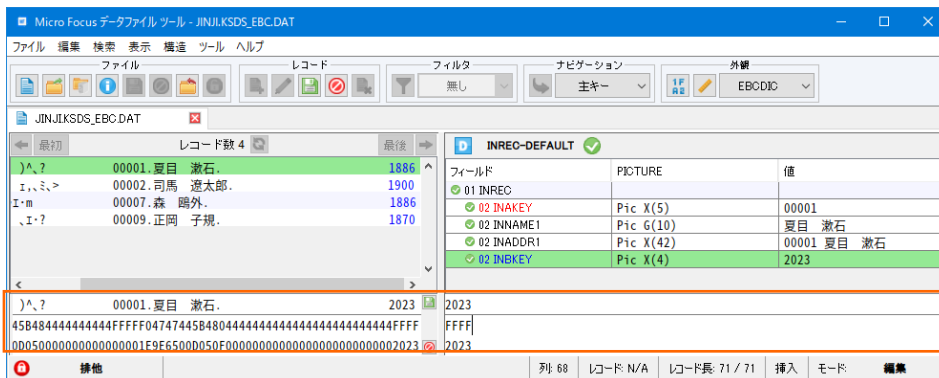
Micro Focus データファイル ツール - JINJI.KSDS_EBC.DAT

ファイル 編集 検索 表示 構造 ツール ヘルプ

ファイル

レコード

フィルタ

無し

ナビゲーション

主キー

外観

EBCDIC

JINJI.KSDS_EBC.DAT

最初 レコード数 4 最後

)^、? 00001.夏目 漱石. 1886
ｴ、、ﾐ、> 00002.司馬 遼太郎. 1900
I･m 00007.森 鴎外. 1886
、I･? 00009.正岡 子規. 1870

INREC-DEFAULT

| フィールド | PICTURE | 値 |
|---|---|---|
| 01 INREC | | |
| 02 INAKEY | Pic X(5) | 00001 |
| 02 INNAME1 | Pic G(10) | 夏目 漱石 |
| 02 INADDR1 | Pic X(42) | 00001 夏目 漱石 |
| 02 INBKEY | Pic X(4) | 2023 |

)^、? 00001.夏目 漱石. 2023
45B484444444444FFFFF04747445B48044444444444444444444444FFFF
0D050000000000000001E9F6500D050F0000000000000000000000002023

2023
FFFF
2023

排他 列: 68 レコード: N/A レコード長: 71 / 71 挿入 モード: 編集